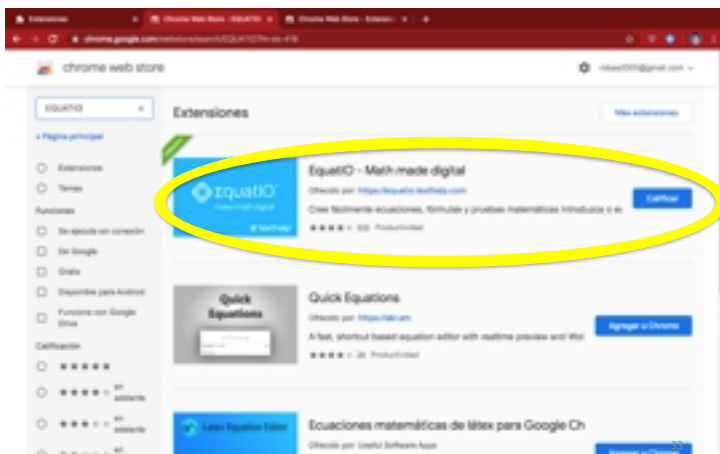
Extensiones | Chrome Web Store - EQUATIO | Chrome Web Store - Extensi

chrome.google.com/webstore/search/EQUATIO?hl=es-419

chrome web store

EQUATIO

« Página principal

Extensiones

Temas

Funciones

Se ejecuta sin conexión

De Google

Gratis

Disponible para Android

Funciona con Google Drive

Calificación

Extensiones

Más extensiones

EquatIO

EquatIO - Math made digital

Ofrecido por: https://equatio.texthelp.com

Cree fácilmente ecuaciones, fórmulas y pruebas matemáticas Introduzca o es

332 Productividad

Calificar

Quick Equations

Quick Equations

Ofrecido por: https://abr.am

A fast, shortcut based equation editor with realtime preview and Wor

29 Productividad

Agregar a Chrome

Latex Equation Editor

Ecuaciones matemáticas de látex para Google Ch

Ofrecido por: Useful Software Apps